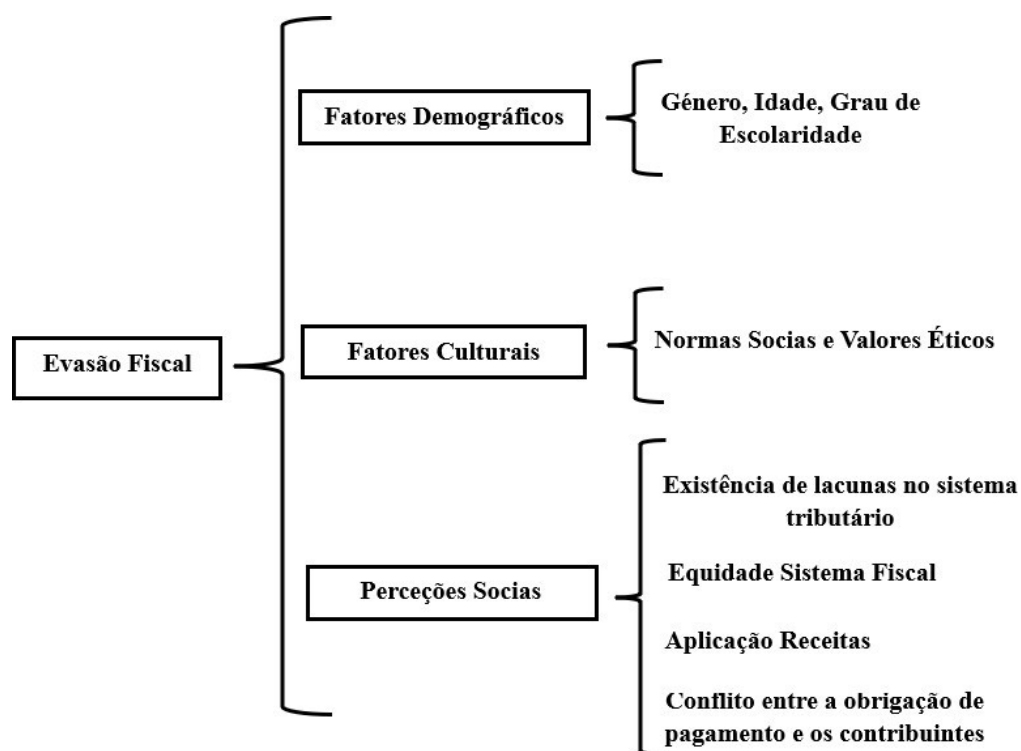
Evasão Fiscal

Fatores Demográficos

Género, Idade, Grau de Escolaridade

Fatores Culturais

Normas Socias e Valores Éticos

Perceções Socias

Existência de lacunas no sistema tributário

Equidade Sistema Fiscal

Aplicação Receitas

Conflito entre a obrigação de pagamento e os contribuintes